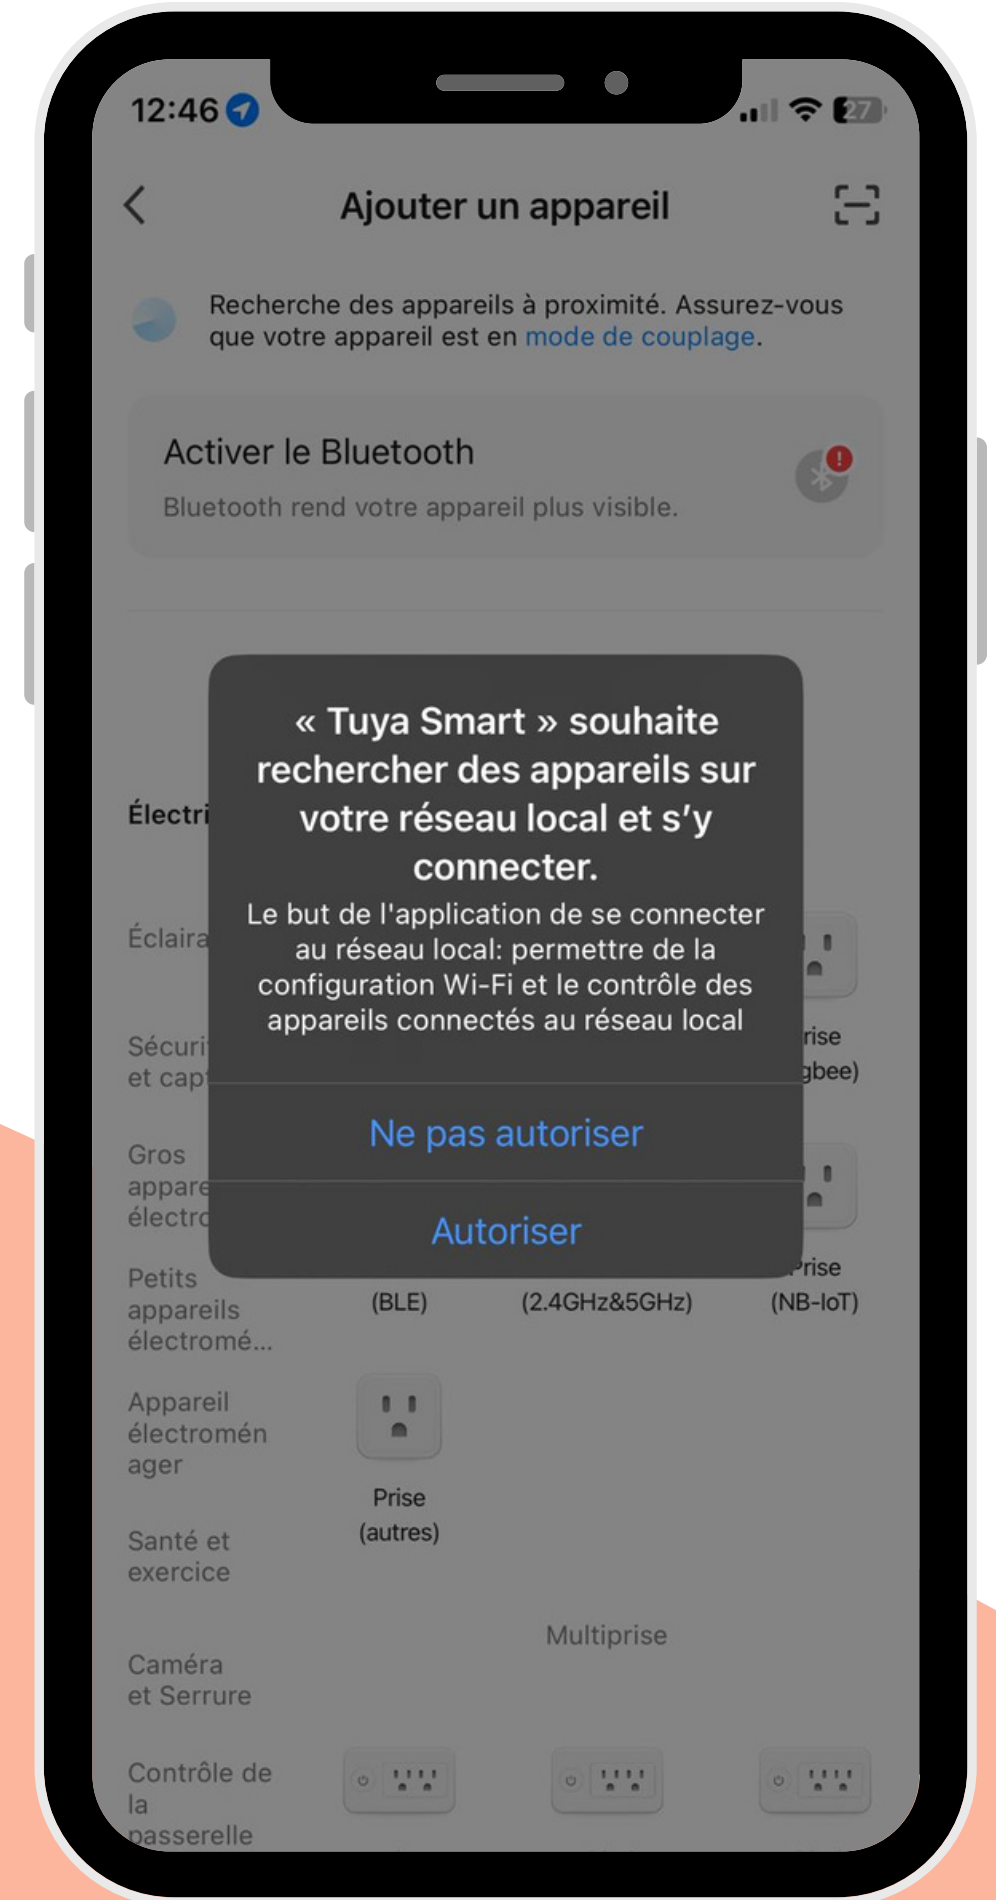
12:46

27

Ajouter un appareil

Recherche des appareils à proximité. Assurez-vous que votre appareil est en mode de couplage.

Activer le Bluetooth

Bluetooth rend votre appareil plus visible.

« Tuya Smart » souhaite rechercher des appareils sur votre réseau local et s'y connecter.

Le but de l'application de se connecter au réseau local: permettre de la configuration Wi-Fi et le contrôle des appareils connectés au réseau local

Ne pas autoriser

Autoriser

Électri

Éclaira

Sécuri et capt

Gros appare électro

Petits appareils électromé...

Appareil électromén ager

Santé et exercice

Caméra et Serrure

Contrôle de la passerelle

rise gbee)

(BLE)

(2.4GHz&5GHz)

Prise (NB-IoT)

Prise (autres)

Multiprise